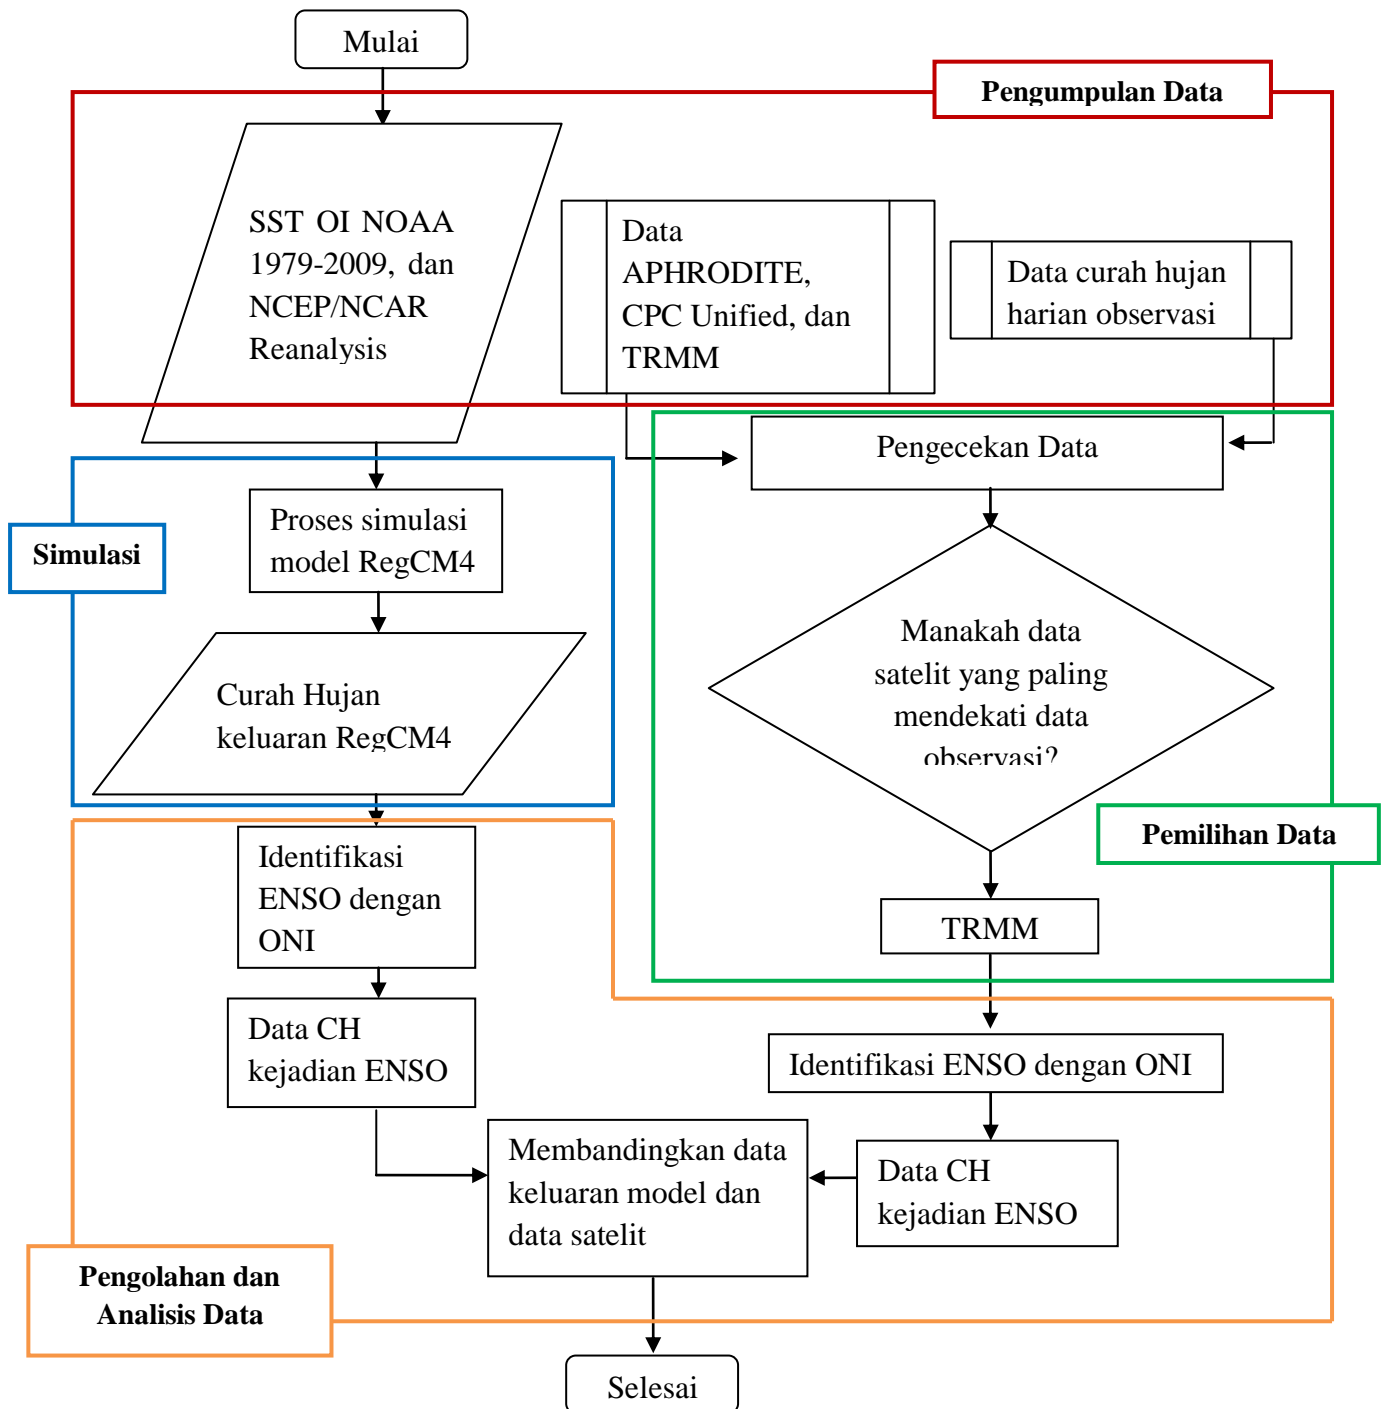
Mulai

Pengumpulan Data

SST OI NOAA 1979-2009, dan NCEP/NCAR Reanalysis

Data APHRODITE, CPC Unified, dan TRMM

Data curah hujan harian observasi

Simulasi

Proses simulasi model RegCM4

Curah Hujan keluaran RegCM4

Pengecekan Data

Manakah data satelit yang paling mendekati data observasi?

Pemilihan Data

TRMM

Identifikasi ENSO dengan ONI

Data CH kejadian ENSO

Identifikasi ENSO dengan ONI

Membandingkan data keluaran model dan data satelit

Data CH kejadian ENSO

Pengolahan dan Analisis Data

Selesai